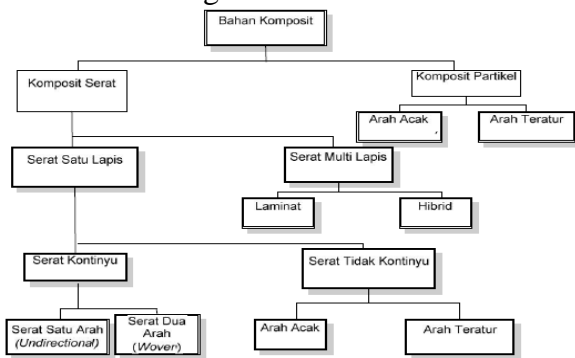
Bahan Komposit

Komposit Serat

Komposit Partikel

Arah Acak

Arah Teratur

Serat Satu Lapis

Serat Multi Lapis

Laminat

Hibrid

Serat Kontinyu

Serat Tidak Kontinyu

Serat Satu Arah (Undirectional)

Serat Dua Arah (Woven)

Arah Acak

Arah Teratur